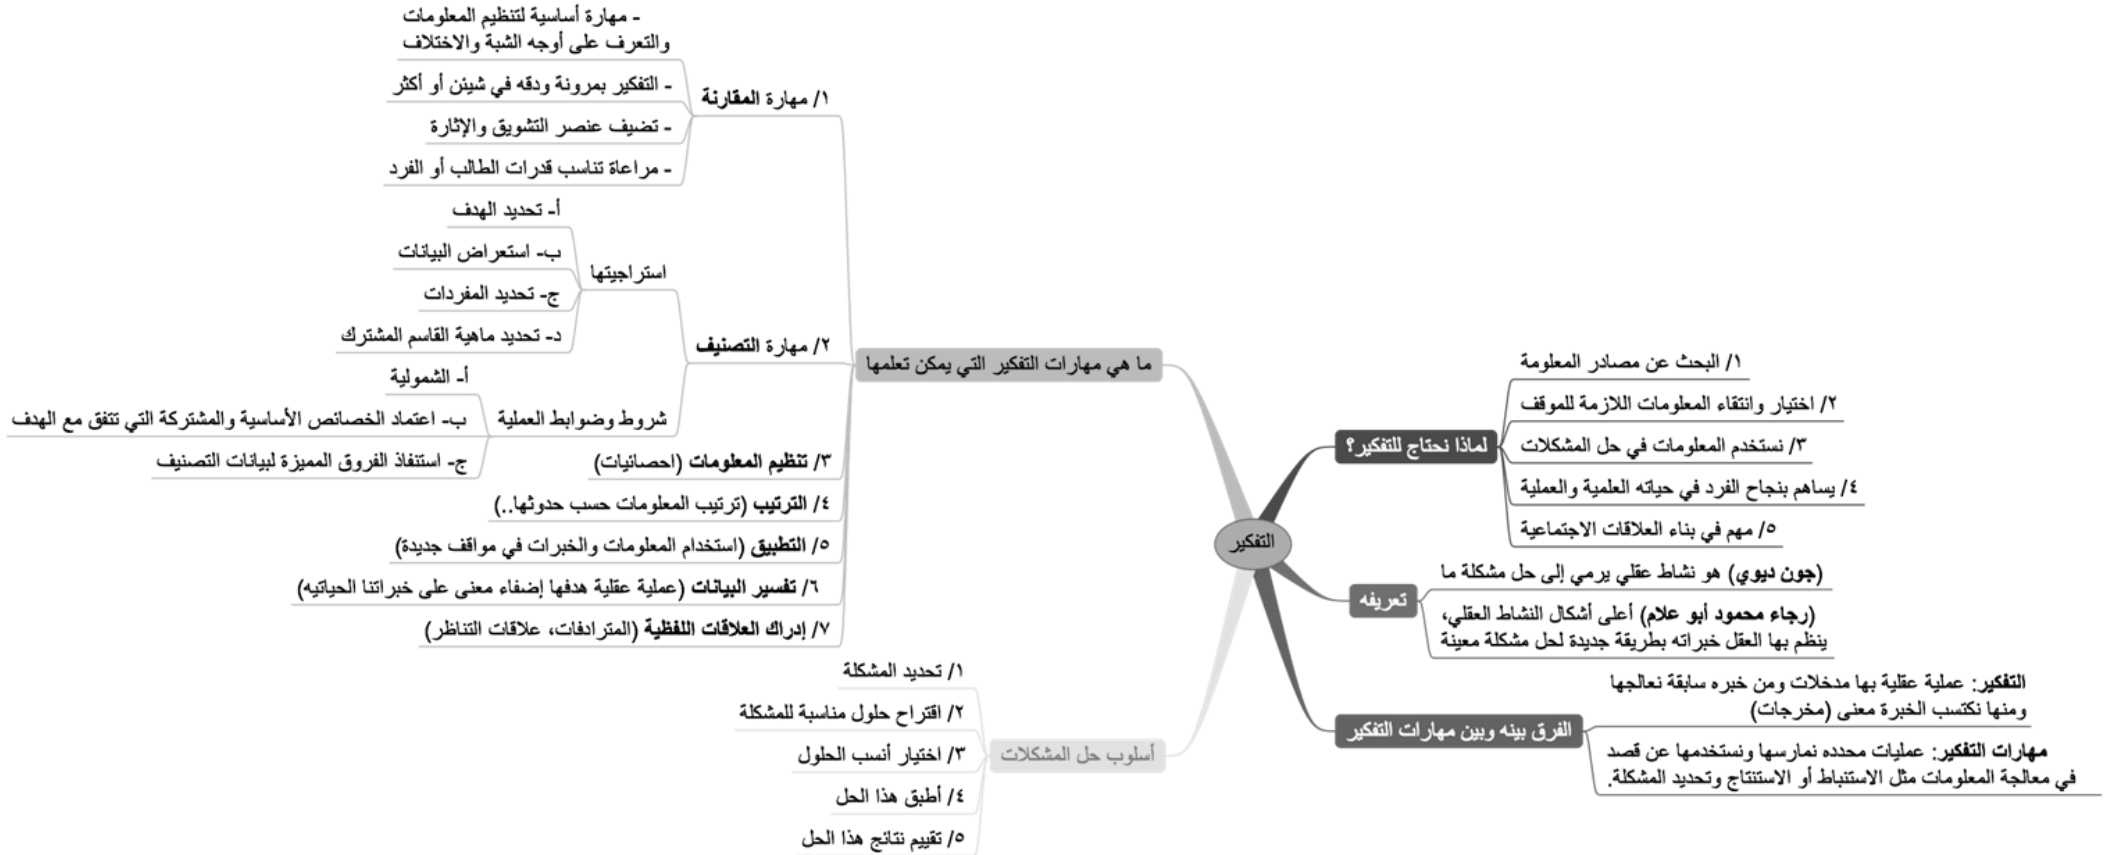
التفكير

لماذا نحتاج للتفكير؟
١/ البحث عن مصادر المعلومة
٢/ اختيار وانتقاء المعلومات اللازمة للموقف
٣/ نستخدم المعلومات في حل المشكلات
٤/ يساهم بنجاح الفرد في حياته العلمية والعملية
٥/ مهم في بناء العلاقات الاجتماعية

تعريفه
(جون ديوي) هو نشاط عقلي يرمي إلى حل مشكلة ما
(رجاء محمود أبو علام) أعلى أشكال النشاط العقلي، ينظم بها العقل خبراته بطريقة جديدة لحل مشكلة معينة

الفرق بينه وبين مهارات التفكير
التفكير: عملية عقلية بها مدخلات ومن خبره سابقة نعالجها ومنها نكتسب الخبرة معنى (مخرجات)
مهارات التفكير: عمليات محدده نمارسها ونستخدمها عن قصد في معالجة المعلومات مثل الاستنباط أو الاستنتاج وتحديد المشكلة.

ما هي مهارات التفكير التي يمكن تعلمها
١/ مهارة المقارنة
- مهارة أساسية لتنظيم المعلومات والتعرف على أوجه الشبة والاختلاف
- التفكير بمرونة ودقه في شيئن أو أكثر
- تضيف عنصر التشويق والإثارة
- مراعاة تناسب قدرات الطالب أو الفرد
٢/ مهارة التصنيف
استراجيتها
أ- تحديد الهدف
ب- استعراض البيانات
ج- تحديد المفردات
د- تحديد ماهية القاسم المشترك
شروط وضوابط العملية
أ- الشمولية
ب- اعتماد الخصائص الأساسية والمشتركة التي تتفق مع الهدف
ج- استنفاذ الفروق المميزة لبيانات التصنيف
٣/ تنظيم المعلومات (احصائيات)
٤/ الترتيب (ترتيب المعلومات حسب حدوثها..)
٥/ التطبيق (استخدام المعلومات والخبرات في مواقف جديدة)
٦/ تفسير البيانات (عملية عقلية هدفها إضفاء معنى على خبراتنا الحياتيه)
٧/ إدراك العلاقات اللفظية (المترادفات، علاقات التناظر)

أسلوب حل المشكلات
١/ تحديد المشكلة
٢/ اقتراح حلول مناسبة للمشكلة
٣/ اختيار أنسب الحلول
٤/ أطبق هذا الحل
٥/ تقييم نتائج هذا الحل